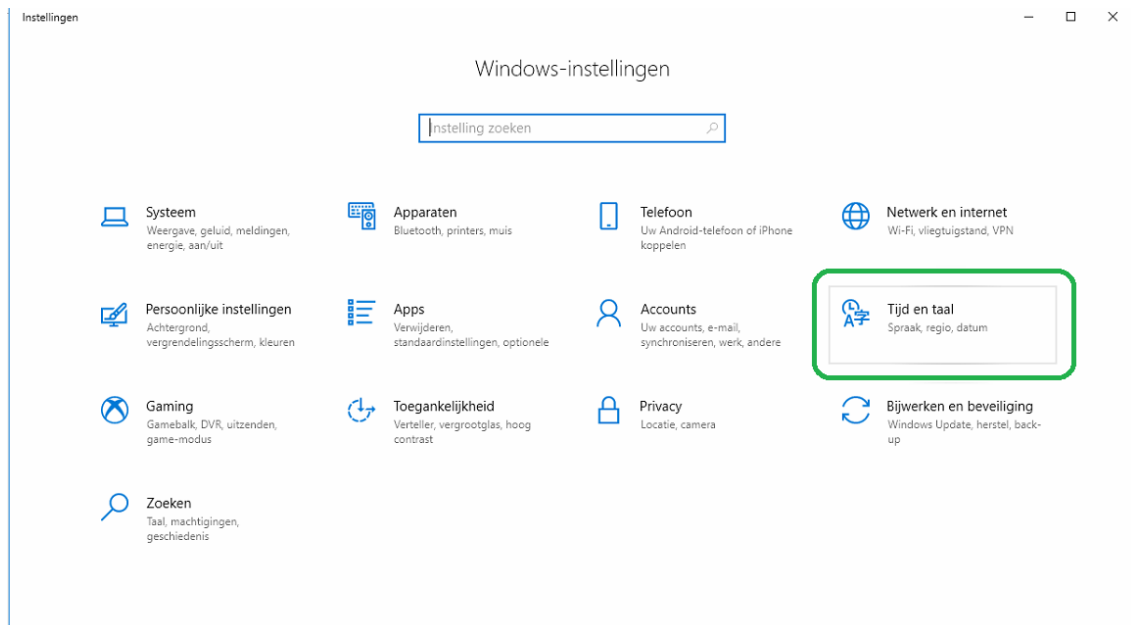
Instellingen

Windows-instellingen

Instelling zoeken

Systeem
Weergave, geluid, meldingen, energie, aan/uit

Apparaten
Bluetooth, printers, muis

Telefoon
Uw Android-telefoon of iPhone koppelen

Netwerk en internet
Wi-Fi, vliegtuigstand, VPN

Persoonlijke instellingen
Achtergrond, vergrendelingsscherm, kleuren

Apps
Verwijderen, standaardinstellingen, optionele

Accounts
Uw accounts, e-mail, synchroniseren, werk, andere

Tijd en taal
Spraak, regio, datum

Gaming
Gamebalk, DVR, uitzenden, game-modus

Toegankelijkheid
Verteller, vergrootglas, hoog contrast

Privacy
Locatie, camera

Bijwerken en beveiliging
Windows Update, herstel, back-up

Zoeken
Taal, machtigingen, geschiedenis